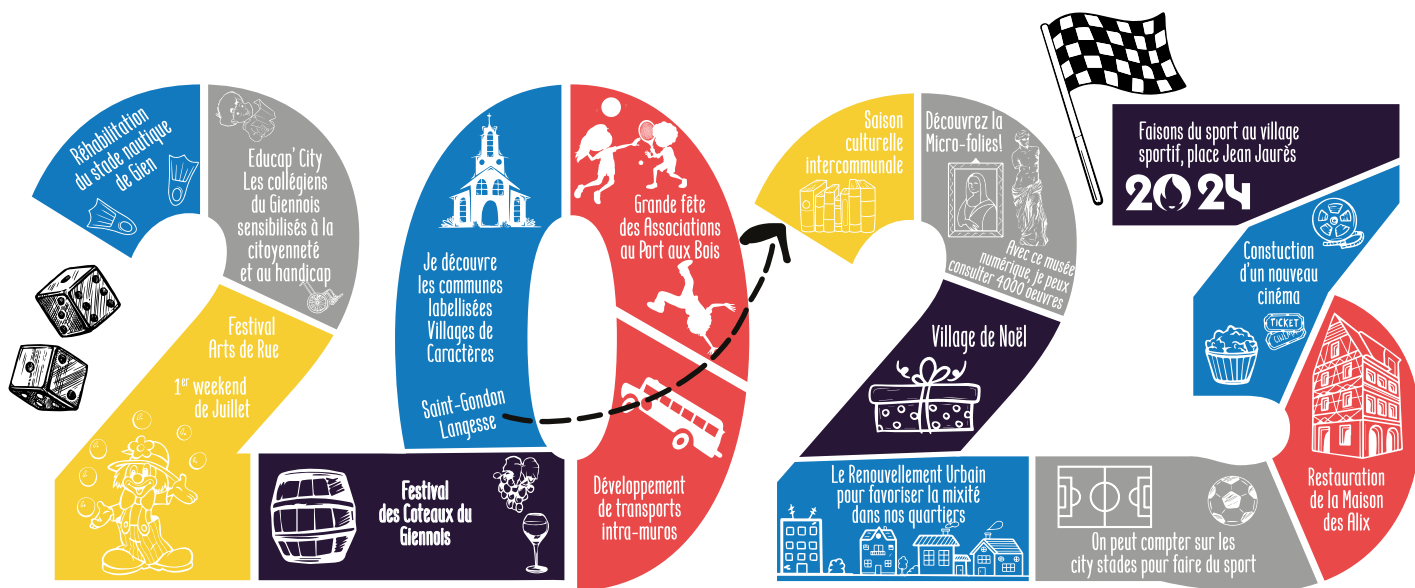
Réhabilitation du stade nautique de Gien

Educap' City
Les collégiens du Giennois sensibilisés à la citoyenneté et au handicap

Festival Arts de Rue
1$^{er}$ weekend de Juillet

Festival des Coteaux du Giennois

Je découvre les communes labellisées Villages de Caractères

Saint-Gondon Langesse

Grande fête des Associations au Port aux Bois

Développement de transports intra-muros

Saison culturelle intercommunale

Découvrez la Micro-folies!
Avec ce musée numérique, je peux consulter 4000 oeuvres

Village de Noël

Le Renouvellement Urbain pour favoriser la mixité dans nos quartiers

On peut compter sur les city stades pour faire du sport

Faisons du sport au village sportif, place Jean Jaurès
2024

Constuction d'un nouveau cinéma

TICKET

Restauration de la Maison des Alix